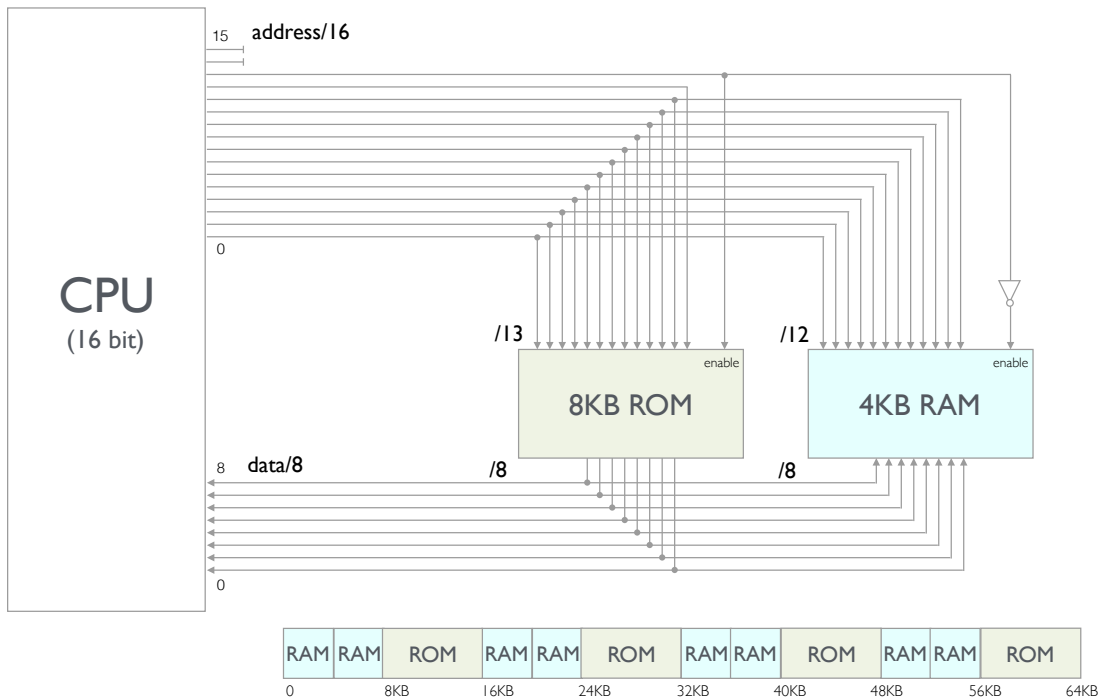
15 address/16

0

CPU
(16 bit)

/13

enable

8KB ROM

/12

enable

4KB RAM

8 data/8

/8

/8

0

| RAM | RAM | ROM | RAM | RAM | ROM | RAM | RAM | ROM | RAM | RAM | ROM |
|---|---|---|---|---|---|---|---|---|---|---|---|

0 8KB 16KB 24KB 32KB 40KB 48KB 56KB 64KB